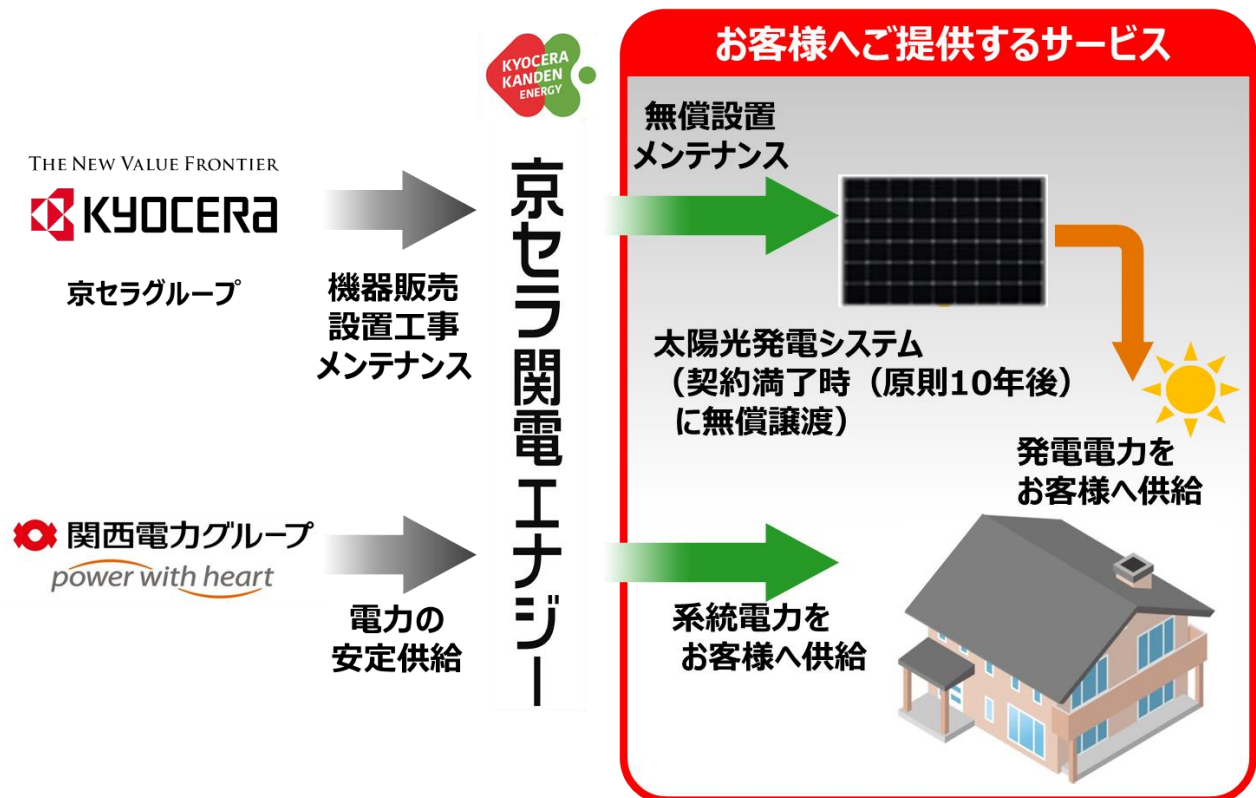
お客様へご提供するサービス

KYOCERA KANDEN ENERGY

THE NEW VALUE FRONTIER
KYOCERa

京セラグループ

機器販売
設置工事
メンテナンス

京セラ関電エナジー

無償設置
メンテナンス

太陽光発電システム
（契約満了時（原則10年後）
に無償譲渡）

発電電力を
お客様へ供給

関西電力グループ
power with heart

電力の
安定供給

系統電力を
お客様へ供給